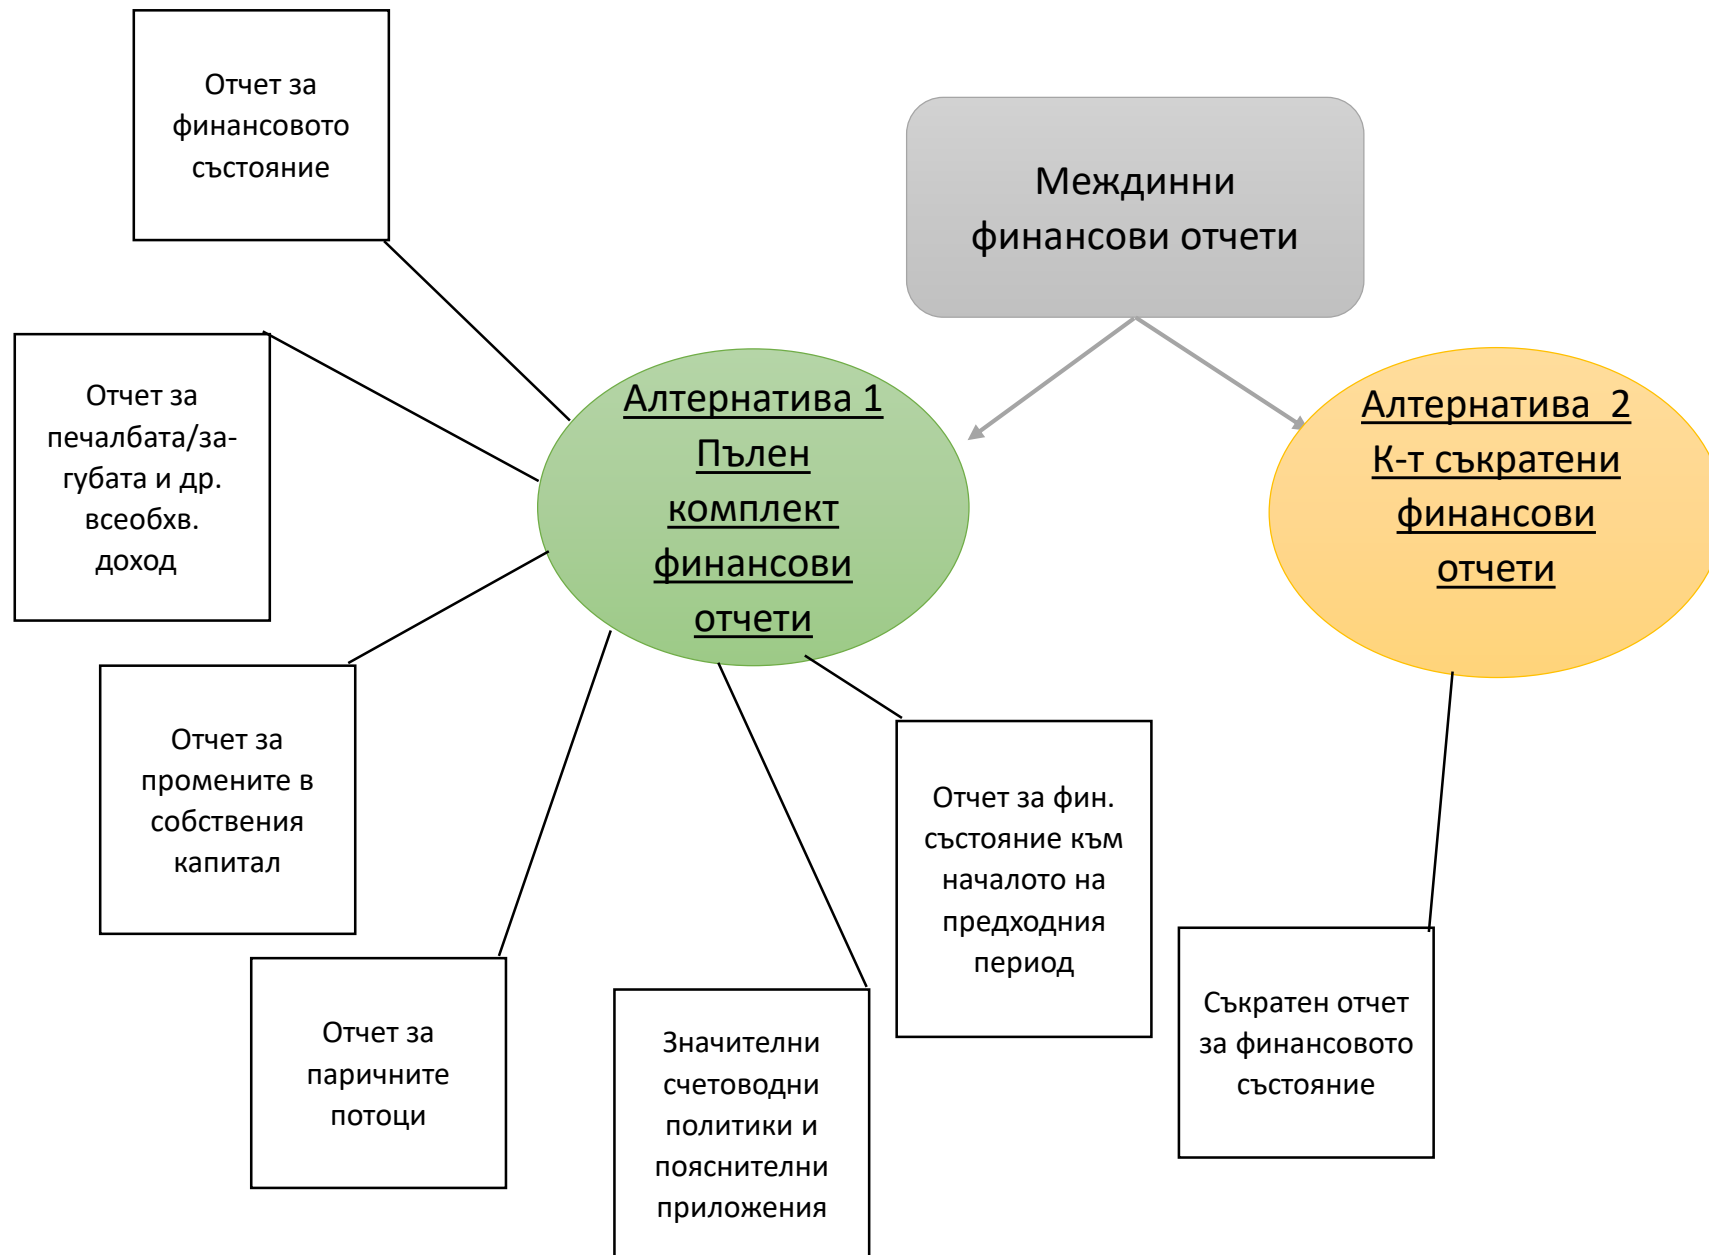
Отчет за финансовото състояние

Междинни финансови отчети

Отчет за печалбата/загубата и др. всеобхв. доход

Алтернатива 1 Пълен комплект финансови отчети

Алтернатива 2 К-т съкратени финансови отчети

Отчет за промените в собствения капитал

Отчет за фин. състояние към началото на предходния период

Отчет за паричните потоци

Значителни счетоводни политики и пояснителни приложения

Съкратен отчет за финансовото състояние